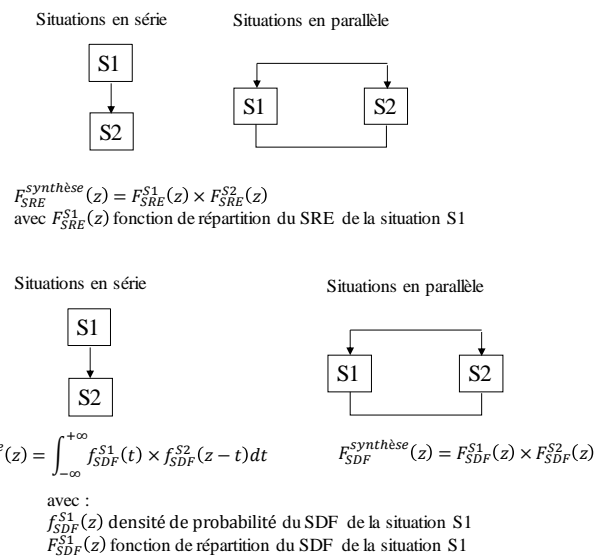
Situations en série

S1

S2

Situations en parallèle

S1

S2

$F_{SRE}^{synthèse}(z) = F_{SRE}^{S1}(z) \times F_{SRE}^{S2}(z)$
avec $F_{SRE}^{S1}(z)$ fonction de répartition du SRE de la situation S1

Situations en série

S1

S2

$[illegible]^{e}(z) = \int_{-\infty}^{+\infty} f_{SDF}^{S1}(t) \times f_{SDF}^{S2}(z-t)dt$

Situations en parallèle

S1

S2

$F_{SDF}^{synthèse}(z) = F_{SDF}^{S1}(z) \times F_{SDF}^{S2}(z)$

avec :
$f_{SDF}^{S1}(z)$ densité de probabilité du SDF de la situation S1
$F_{SDF}^{S1}(z)$ fonction de répartition du SDF de la situation S1